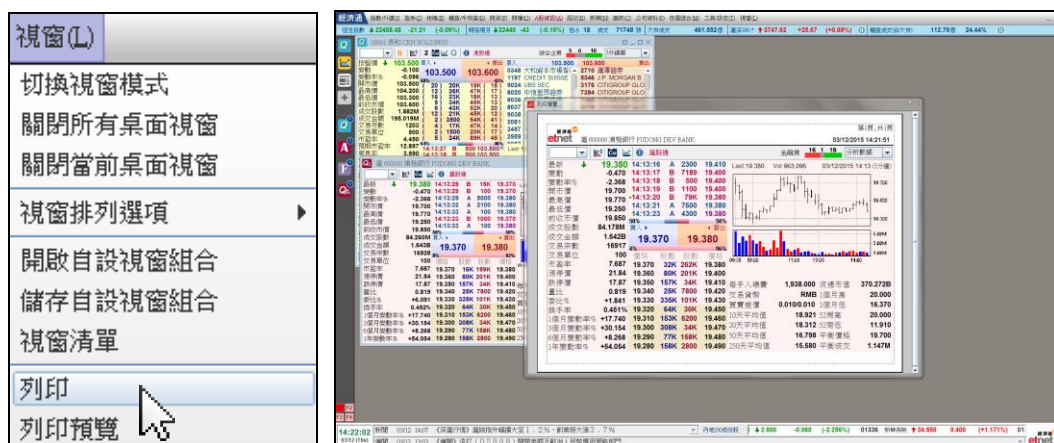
視窗(L)

切換視窗模式

關閉所有桌面視窗

關閉當前桌面視窗

視窗排列選項

開啟自設視窗組合

儲存自設視窗組合

視窗清單

列印

列印預覽

經濟通

etnet

600000 浦發銀行 PUDONG DEV BANK

03/12/2015 14:21:51

列印 列印

出貨表 16 19

分時數據

最新 19.380 14:13:16 A 2300 19.410

變動 -0.470 14:13:17 T 7189 19.400

變動率% -2.368 14:13:18 B 500 19.400

開市價 19.700 14:13:19 B 1100 19.400

最高價 19.770 14:13:20 B 7900 19.380

最低價 19.250 14:13:21 A 7500 19.380

前收市價 19.850 14:13:23 A 4300 19.380

成交股數 84.178M

成交金額 1.642B 19.370 19.380

交易宗數 16917

交易單位 100

市盈率 7.687 19.370 32K 262K 19.380

週息率 21.84 19.360 80K 201K 19.400

跌價 17.87 19.350 157K 34K 19.410

每股派息 0.819 19.340 25K 780K 19.420

委比% +1.841 19.330 335K 101K 19.430

換手率 0.461% 19.320 64K 30K 19.450

10日周漲跌率% +17.740 19.310 153K 620K 19.460

30日周漲跌率% +30.154 19.300 308K 34K 19.470

60日周漲跌率% +8.268 19.290 77K 158K 19.480

1年週漲跌率% +54.054 19.280 158K 2800 19.490

每手入場費 1,938.000 流通市值 370.272B

交易貨幣 RMB 3個月高 20.000

買賣差價 0.010/0.010 3個月低 16.370

10天平均價 18.921 52週高 20.000

20天平均價 18.312 52週低 11.910

50天平均價 16.798 平衡價格 19.700

250天平均價 15.580 平衡成交 1.147M

Last 19.380 Vol 963,096 03/12/2015 14:13 (分時)

14:22:02

03/12 (Thu)